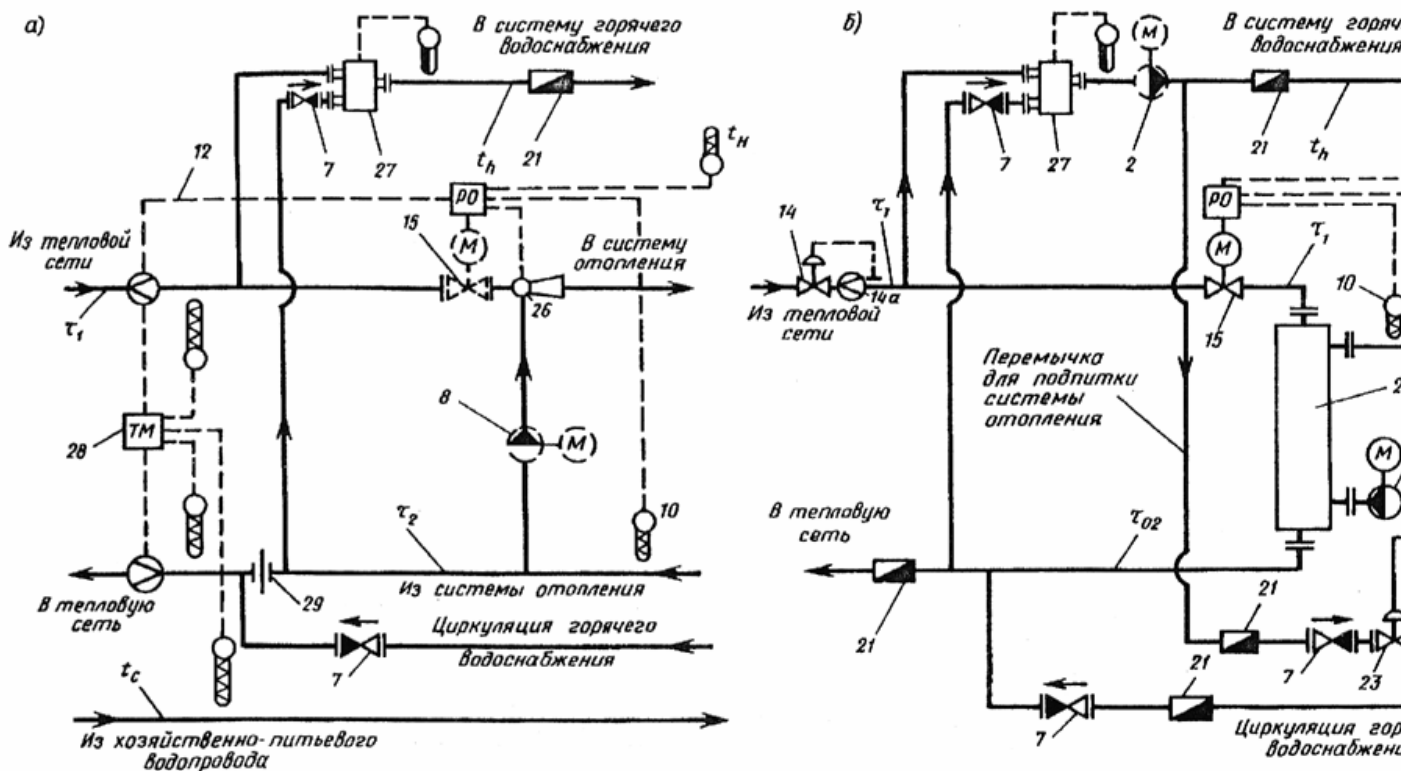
а)

В систему горячего водоснабжения

7 27 21

$t_h$

$t_н$

12

РО

Из тепловой сети

15

М

В систему отопления

$\tau_1$

26

8

М

28

ТМ

$\tau_2$

10

В тепловую сеть

29

Из системы отопления

Циркуляция горячего водоснабжения

7

$t_c$

Из хозяйственно-питьевого водопровода

б)

М

В систему горяч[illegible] водоснабжения

7 27 2 21 $t_h$

14

$\tau_1$

РО

М

$\tau_1$

14а

Из тепловой сети

15

10

Перемычка для подпитки системы отопления

2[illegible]

М

В тепловую сеть

$\tau_{02}$

21

21

7

23

21

7

Циркуляция гор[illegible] водоснабжен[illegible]